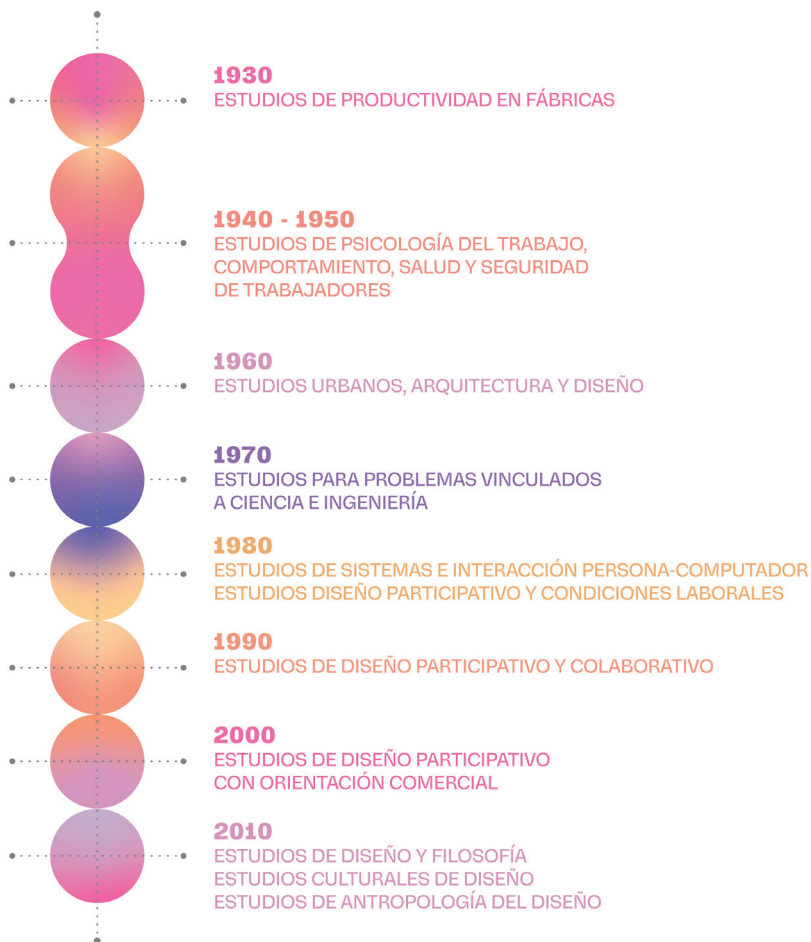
1930
ESTUDIOS DE PRODUCTIVIDAD EN FÁBRICAS

1940 - 1950
ESTUDIOS DE PSICOLOGÍA DEL TRABAJO, COMPORTAMIENTO, SALUD Y SEGURIDAD DE TRABAJADORES

1960
ESTUDIOS URBANOS, ARQUITECTURA Y DISEÑO

1970
ESTUDIOS PARA PROBLEMAS VINCULADOS A CIENCIA E INGENIERÍA

1980
ESTUDIOS DE SISTEMAS E INTERACCIÓN PERSONA-COMPUTADOR
ESTUDIOS DISEÑO PARTICIPATIVO Y CONDICIONES LABORALES

1990
ESTUDIOS DE DISEÑO PARTICIPATIVO Y COLABORATIVO

2000
ESTUDIOS DE DISEÑO PARTICIPATIVO CON ORIENTACIÓN COMERCIAL

2010
ESTUDIOS DE DISEÑO Y FILOSOFÍA
ESTUDIOS CULTURALES DE DISEÑO
ESTUDIOS DE ANTROPOLOGÍA DEL DISEÑO